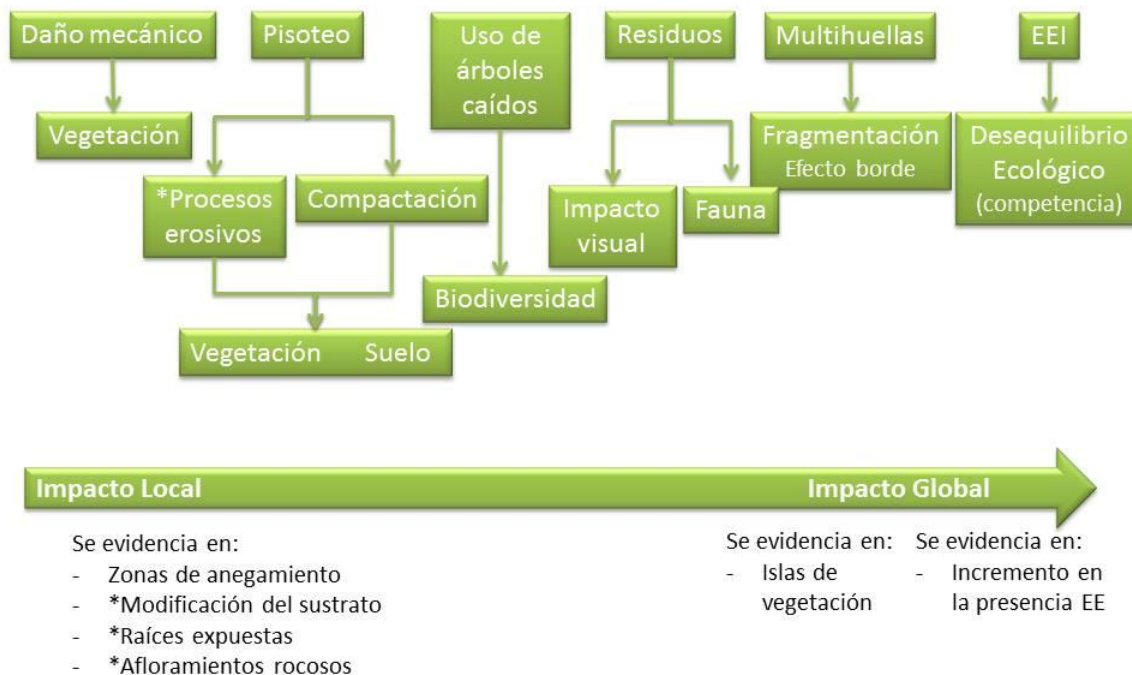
Daño mecánico

Vegetación

Pisoteo

*Procesos erosivos

Compactación

Vegetación Suelo

Uso de árboles caídos

Biodiversidad

Residuos

Impacto visual

Fauna

Multihuellas

Fragmentación
Efecto borde

EEI

Desequilibrio Ecológico (competencia)

Impacto Local

Impacto Global

Se evidencia en:
- Zonas de anegamiento
- *Modificación del sustrato
- *Raíces expuestas
- *Afloramientos rocosos

Se evidencia en:
- Islas de vegetación

Se evidencia en:
- Incremento en la presencia EE